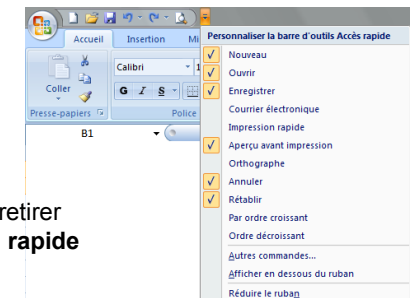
Accueil
Insertion
Mi
Coller
Calibri
G I S
Presse-papiers
Police
B1
retirer
rapide
Personnaliser la barre d'outils Accès rapide
Nouveau
Ouvrir
Enregistrer
Courrier électronique
Impression rapide
Aperçu avant impression
Orthographe
Annuler
Rétablir
Par ordre croissant
Ordre décroissant
Autres commandes...
Afficher en dessous du ruban
Réduire le ruban